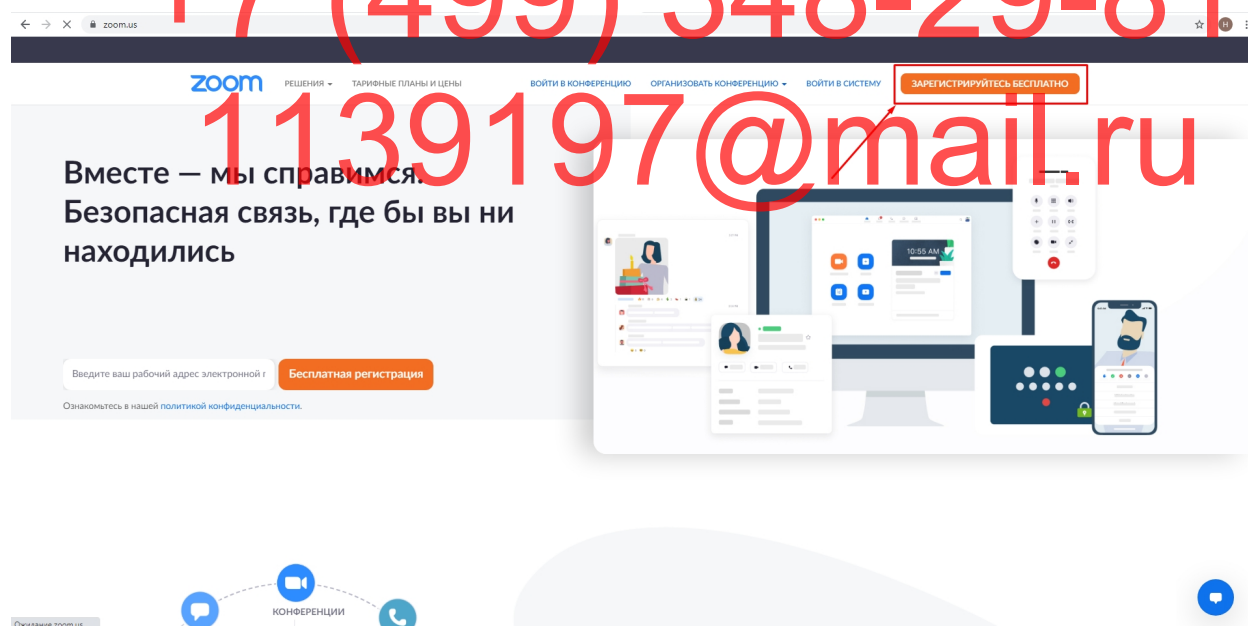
+7 (499) 348-29-8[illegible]

zoom.us

zoom РЕШЕНИЯ ТАРИФНЫЕ ПЛАНЫ И ЦЕНЫ ВОЙТИ В КОНФЕРЕНЦИЮ ОРГАНИЗОВАТЬ КОНФЕРЕНЦИЮ ВОЙТИ В СИСТЕМУ ЗАРЕГИСТРИРУЙТЕСЬ БЕСПЛАТНО

1139197@mail.ru

Вместе — мы справимся. Безопасная связь, где бы вы ни находились

10:55 AM

Введите ваш рабочий адрес электронной п

Бесплатная регистрация

Ознакомьтесь в нашей политикой конфиденциальности.

КОНФЕРЕНЦИИ

Ожидание zoom.us...